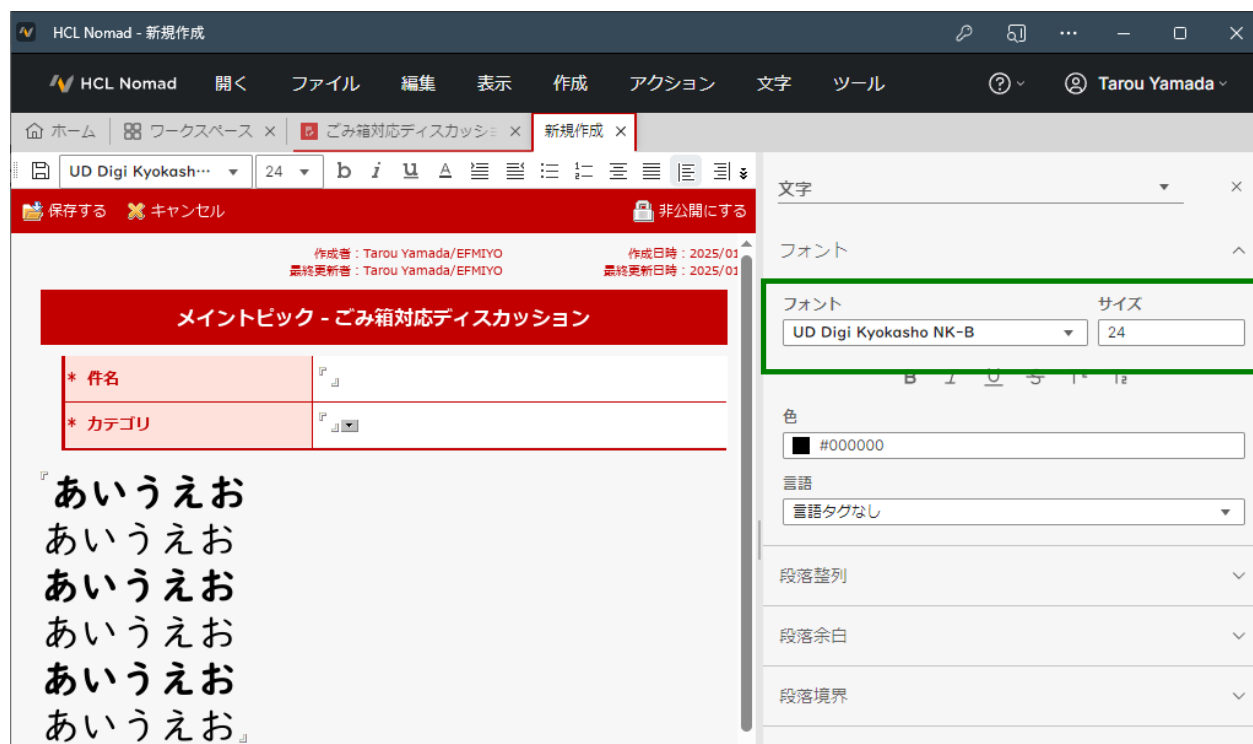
HCL Nomad - 新規作成

HCL Nomad 開く ファイル 編集 表示 作成 アクション 文字 ツール

Tarou Yamada

ホーム ワークスペース ごみ箱対応ディスカッシ 新規作成

UD Digi Kyokash··· 24 b i u A

保存する キャンセル 非公開にする

作成者：Tarou Yamada/EFMIYO
最終更新者：Tarou Yamada/EFMIYO
作成日時：2025/01
最終更新日時：2025/01

メイントピック - ごみ箱対応ディスカッション

| * 件名 | 『』 |
|---|---|
| * カテゴリ | 『』 |

『あいうえお
あいうえお
あいうえお
あいうえお
あいうえお
あいうえお』

文字

フォント

フォント サイズ
UD Digi Kyokasho NK-B 24

色
#000000

言語
言語タグなし

段落整列

段落余白

段落境界